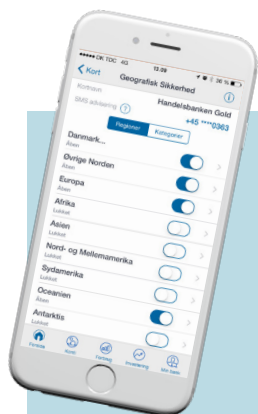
●●●●● DK TDC 4G
13:09
26 %
Kort
Geografisk Sikkerhed
Kortnavn
Handelsbanken Gold
SMS advisering
+45 ****0363
Regioner
Kategorier
Danmark
Åben
Øvrige Norden
Åben
Europa
Åben
Afrika
Lukket
Asien
Lukket
Nord- og Mellemamerika
Lukket
Sydamerika
Lukket
Oceanien
Lukket
Antarktis
Lukket